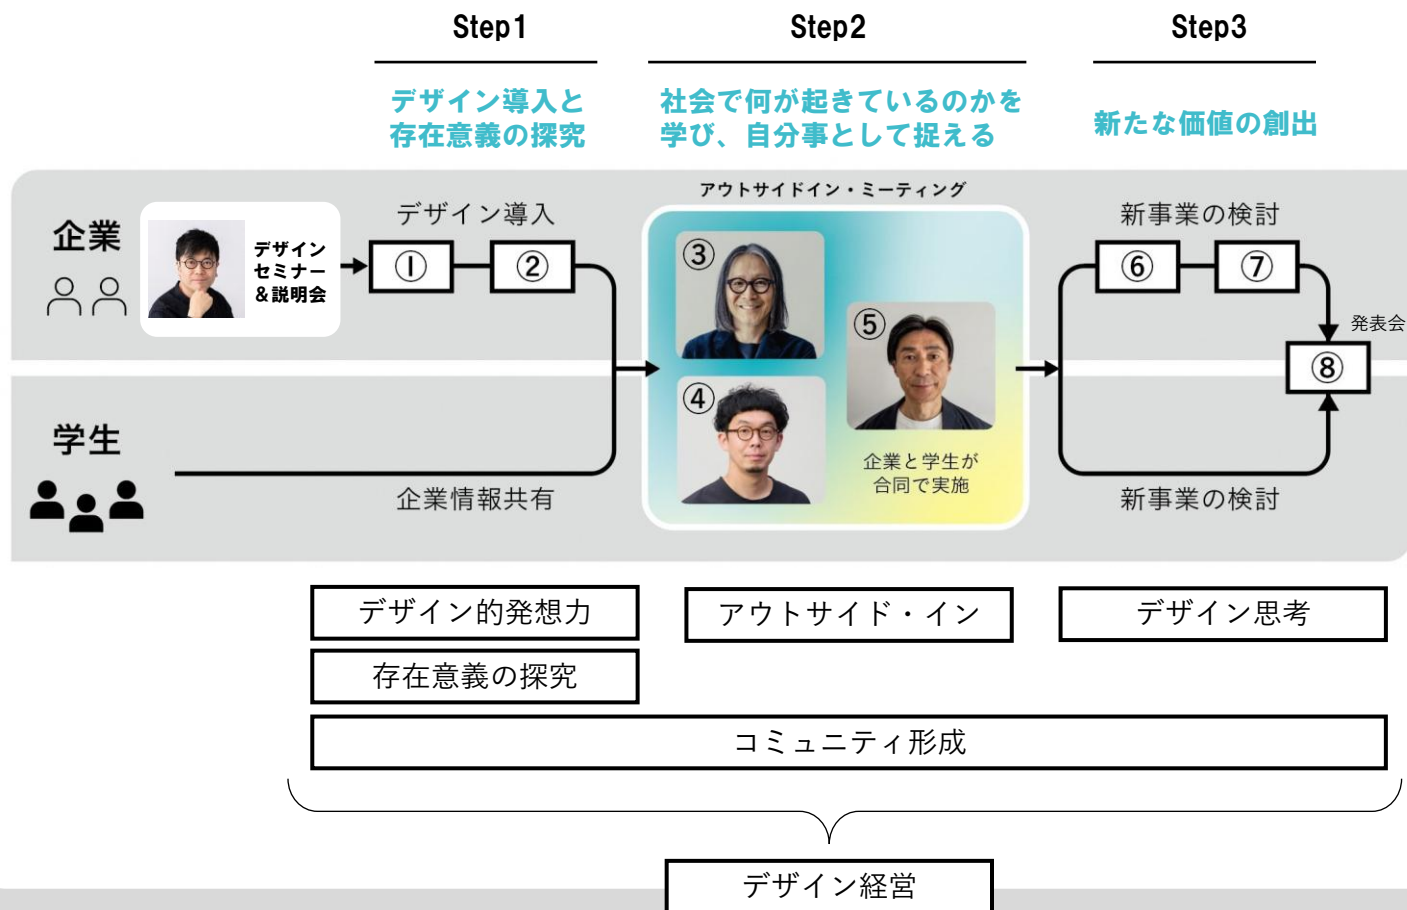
Step1
デザイン導入と
存在意義の探究

Step2
社会で何が起きているのかを
学び、自分事として捉える

Step3
新たな価値の創出

企業

デザイン
セミナー
＆説明会

デザイン導入
①
②

アウトサイドイン・ミーティング
③
④
⑤
企業と学生が
合同で実施

新事業の検討
⑥
⑦
発表会
⑧

学生

企業情報共有

新事業の検討

デザイン的発想力
存在意義の探究
アウトサイド・イン
デザイン思考
コミュニティ形成

デザイン経営